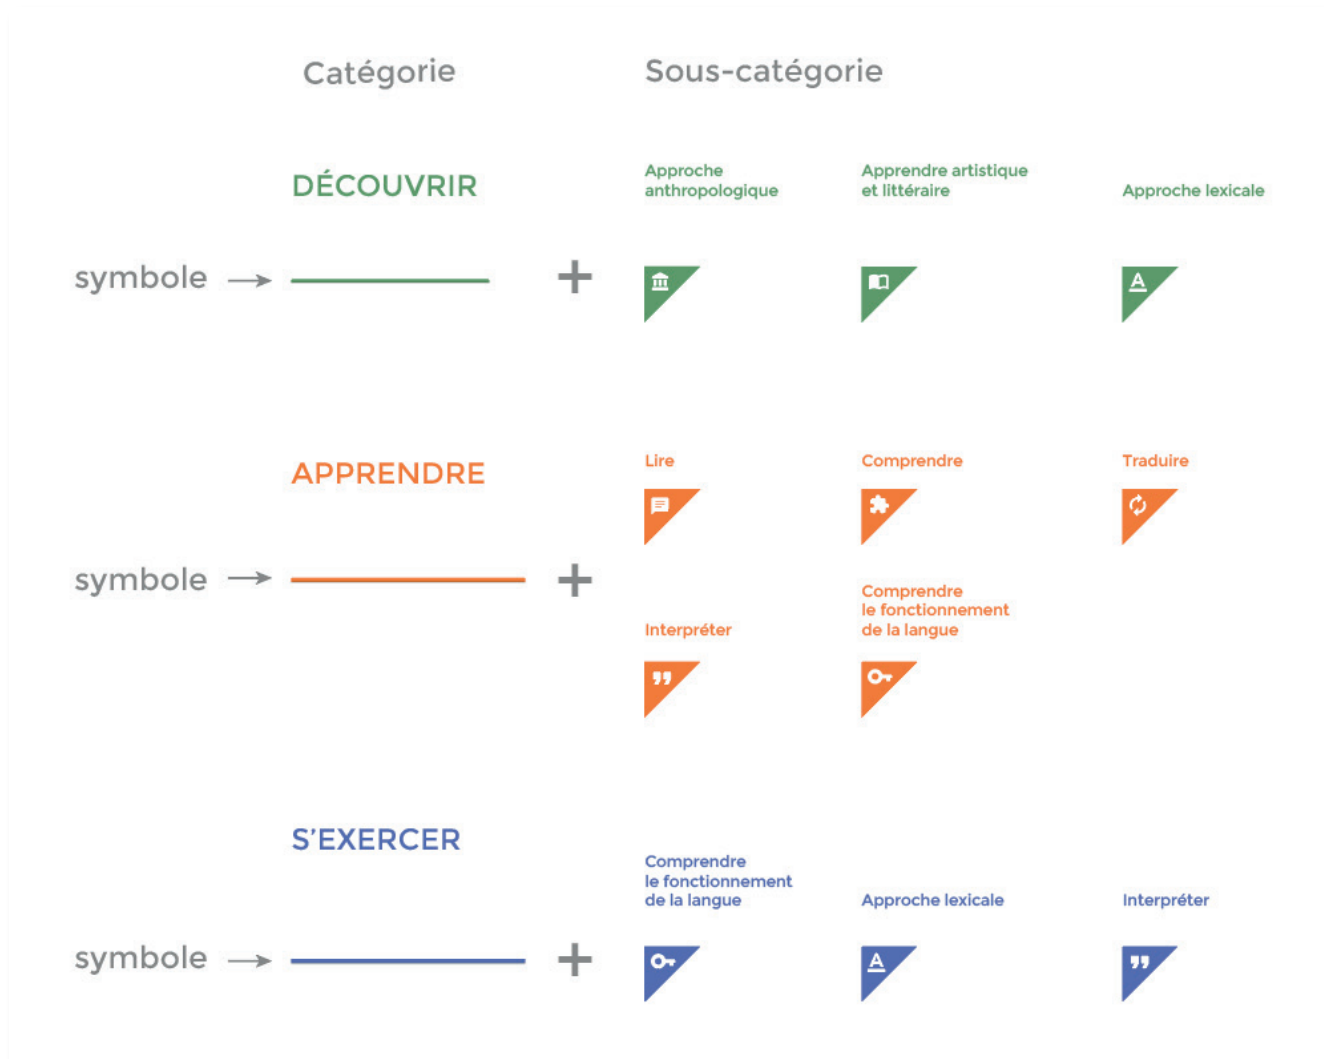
Catégorie

Sous-catégorie

DÉCOUVRIR

Approche anthropologique

Apprendre artistique et littéraire

Approche lexicale

symbole → +

APPRENDRE

Lire

Comprendre

Traduire

symbole → +

Interpréter

Comprendre le fonctionnement de la langue

S'EXERCER

Comprendre le fonctionnement de la langue

Approche lexicale

Interpréter

symbole → +